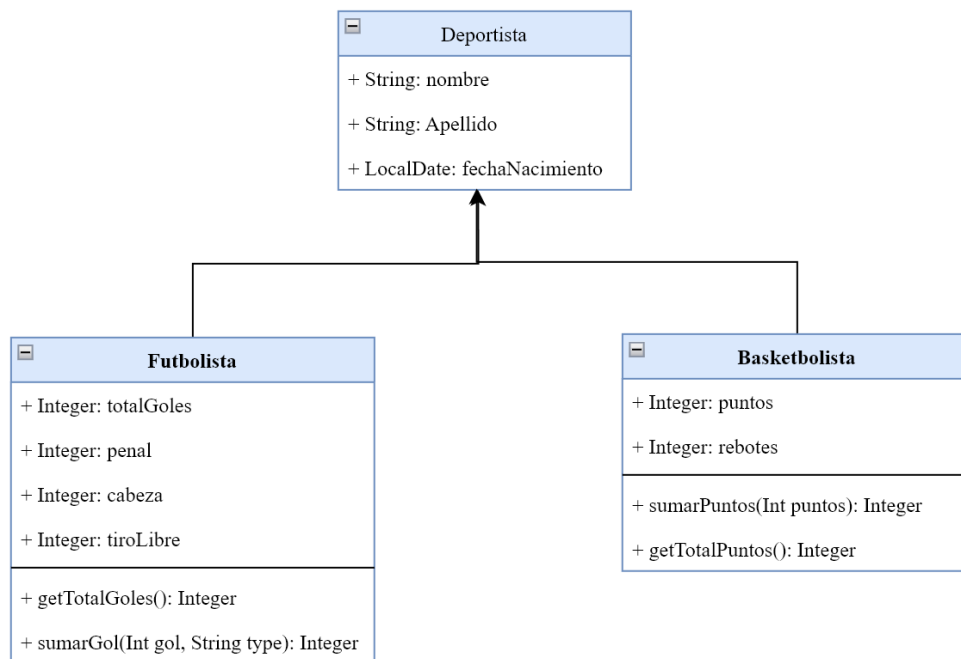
Deportista

+ String: nombre

+ String: Apellido

+ LocalDate: fechaNacimiento

Futbolista

+ Integer: totalGoles

+ Integer: penal

+ Integer: cabeza

+ Integer: tiroLibre

+ getTotalGoles(): Integer

+ sumarGol(Int gol, String type): Integer

Basketbolista

+ Integer: puntos

+ Integer: rebotes

+ sumarPuntos(Int puntos): Integer

+ getTotalPuntos(): Integer